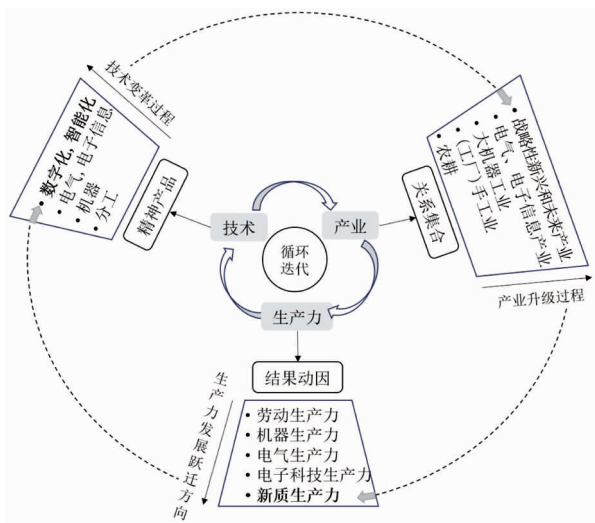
技术变革过程

• 数字化、智能化
• 电气、电子信息
• 机器
• 分工

精神产品

技术

产业

循环迭代

生产力

关系集合

• 战略性新兴和未来产业
• 电气、电子信息产业
• 大机器工业
• (工厂)手工业
• 农耕

产业升级过程

结果动因

生产力发展跃迁方向

• 劳动生产力
• 机器生产力
• 电气生产力
• 电子科技生产力
• 新质生产力